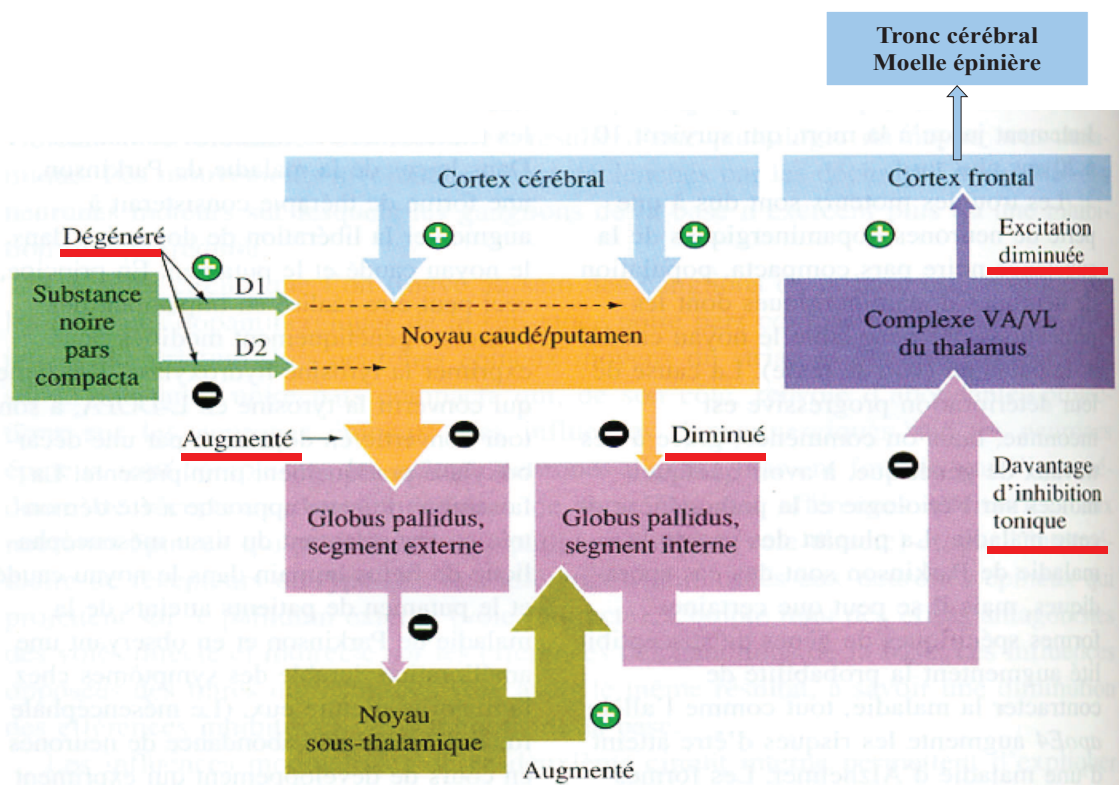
Tronc cérébral
Moelle épinière

Cortex cérébral

Cortex frontal

Excitation diminuée

Dégénéré

Substance noire pars compacta

D1

D2

Noyau caudé/putamen

Complexe VA/VL du thalamus

Augmenté

Diminué

Davantage d'inhibition tonique

Globus pallidus, segment externe

Globus pallidus, segment interne

Noyau sous-thalamique

Augmenté